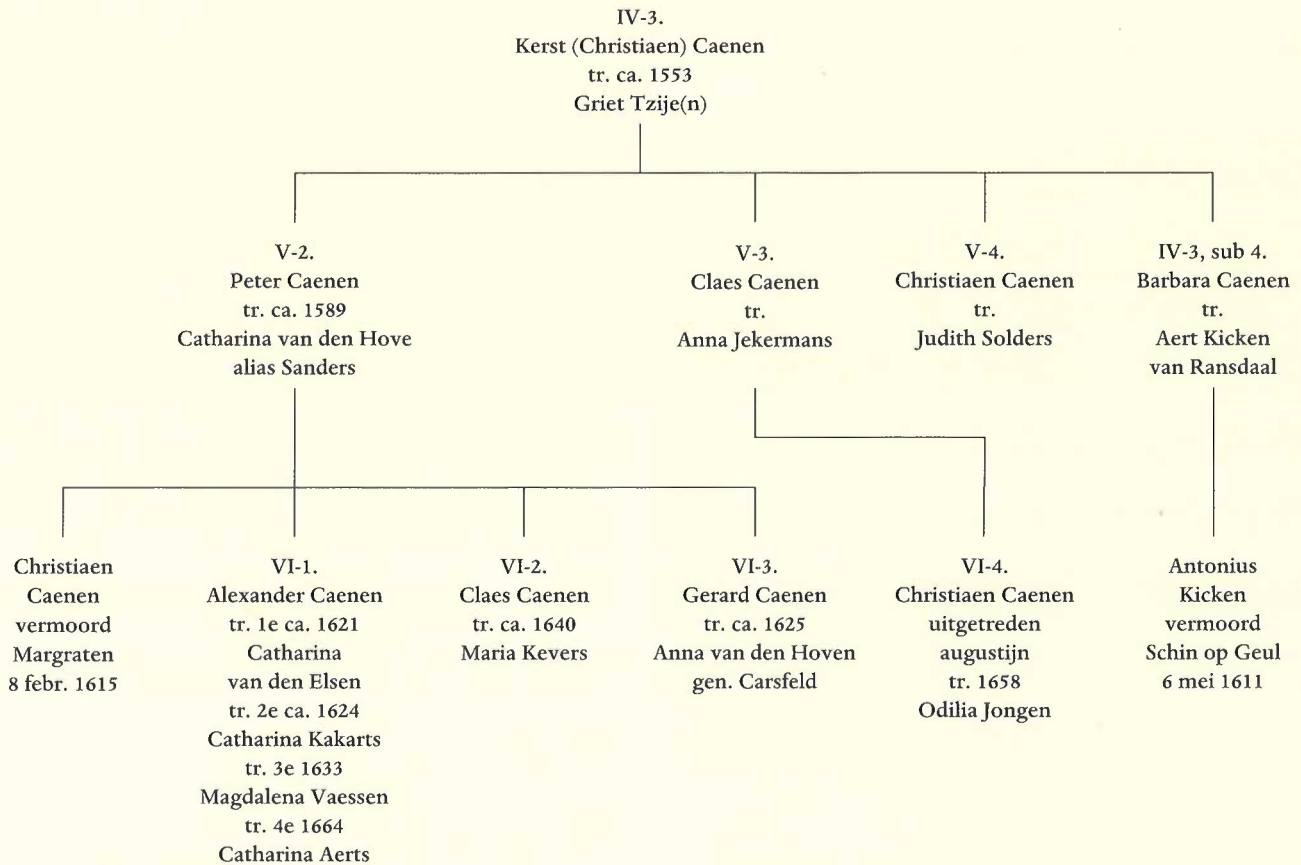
IV-3.
Kerst (Christiaen) Caenen
tr. ca. 1553
Griet Tzije(n)

V-2.
Peter Caenen
tr. ca. 1589
Catharina van den Hove
alias Sanders

V-3.
Claes Caenen
tr.
Anna Jekermans

V-4.
Christiaen Caenen
tr.
Judith Solders

IV-3, sub 4.
Barbara Caenen
tr.
Aert Kicken
van Ransdaal

Christiaen
Caenen
vermoord
Margraten
8 febr. 1615

VI-1.
Alexander Caenen
tr. 1e ca. 1621
Catharina
van den Elsen
tr. 2e ca. 1624
Catharina Kakarts
tr. 3e 1633
Magdalena Vaessen
tr. 4e 1664
Catharina Aerts

VI-2.
Claes Caenen
tr. ca. 1640
Maria Kevers

VI-3.
Gerard Caenen
tr. ca. 1625
Anna van den Hoven
gen. Carsfeld

VI-4.
Christiaen Caenen
uitgetreden
augustijn
tr. 1658
Odilia Jongen

Antonius
Kicken
vermoord
Schin op Geul
6 mei 1611